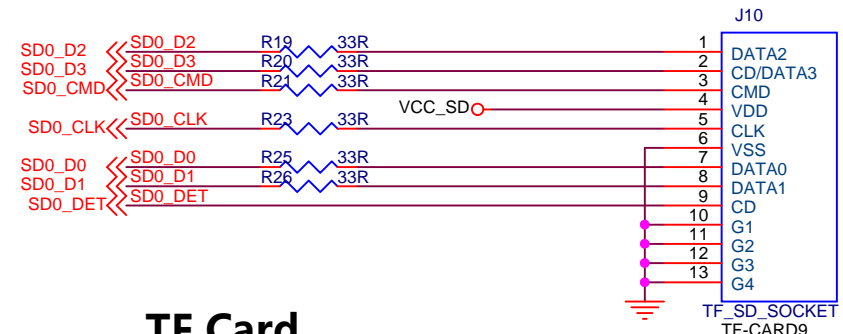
J10

SD0_D2 SD0_D2 R19 33R 1 DATA2
SD0_D3 SD0_D3 R20 33R 2 CD/DATA3
SD0_CMD SD0_CMD R21 33R 3 CMD
VCC_SD 4 VDD
SD0_CLK SD0_CLK R23 33R 5 CLK
6 VSS
SD0_D0 SD0_D0 R25 33R 7 DATA0
SD0_D1 SD0_D1 R26 33R 8 DATA1
SD0_DET SD0_DET 9 CD
10 G1
11 G2
12 G3
13 G4

TF_SD_SOCKET
TF-CARD9

TF Card